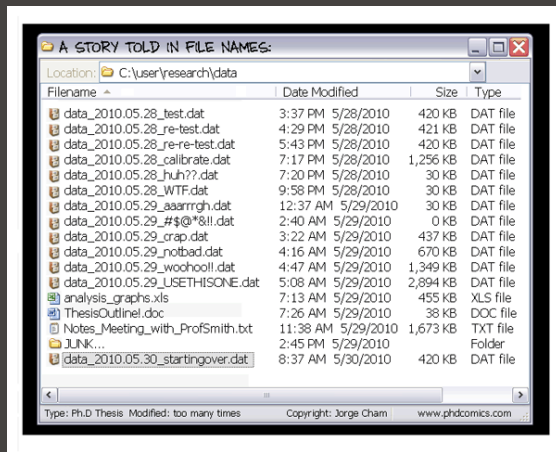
A STORY TOLD IN FILE NAMES:

Location: C:\user\research\data

| Filename | Date Modified | Size | Type |
|---|---|---|---|
| data_2010.05.28_test.dat | 3:37 PM 5/28/2010 | 420 KB | DAT file |
| data_2010.05.28_re-test.dat | 4:29 PM 5/28/2010 | 421 KB | DAT file |
| data_2010.05.28_re-re-test.dat | 5:43 PM 5/28/2010 | 420 KB | DAT file |
| data_2010.05.28_calibrate.dat | 7:17 PM 5/28/2010 | 1,256 KB | DAT file |
| data_2010.05.28_huh??.dat | 7:20 PM 5/28/2010 | 30 KB | DAT file |
| data_2010.05.28_WTF.dat | 9:58 PM 5/28/2010 | 30 KB | DAT file |
| data_2010.05.29_aaarrrgh.dat | 12:37 AM 5/29/2010 | 30 KB | DAT file |
| data_2010.05.29_#$@*&!!.dat | 2:40 AM 5/29/2010 | 0 KB | DAT file |
| data_2010.05.29_crap.dat | 3:22 AM 5/29/2010 | 437 KB | DAT file |
| data_2010.05.29_notbad.dat | 4:16 AM 5/29/2010 | 670 KB | DAT file |
| data_2010.05.29_woohoo!!.dat | 4:47 AM 5/29/2010 | 1,349 KB | DAT file |
| data_2010.05.29_USETHISONE.dat | 5:08 AM 5/29/2010 | 2,894 KB | DAT file |
| analysis_graphs.xls | 7:13 AM 5/29/2010 | 455 KB | XLS file |
| ThesisOutline!.doc | 7:26 AM 5/29/2010 | 38 KB | DOC file |
| Notes_Meeting_with_ProfSmith.txt | 11:38 AM 5/29/2010 | 1,673 KB | TXT file |
| JUNK... | 2:45 PM 5/29/2010 | | Folder |
| data_2010.05.30_startingover.dat | 8:37 AM 5/30/2010 | 420 KB | DAT file |

Type: Ph.D Thesis Modified: too many times Copyright: Jorge Cham www.phdcomics.com